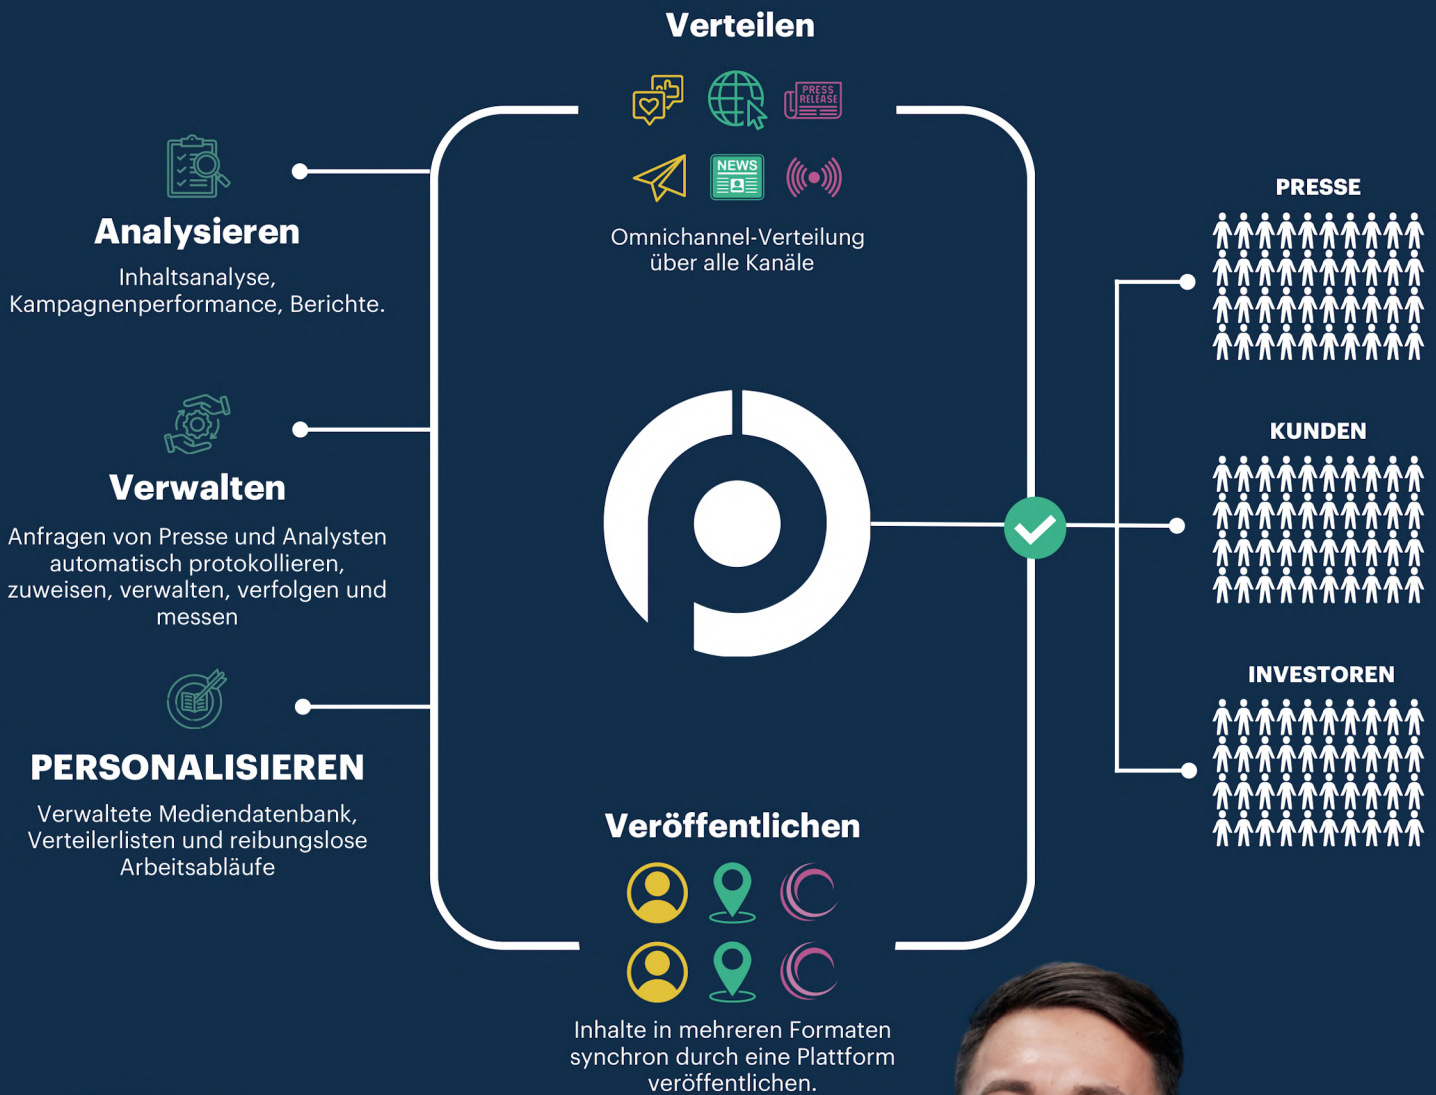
Verteilen

PRESS RELEASE

NEWS

Omnichannel-Verteilung über alle Kanäle

Analysieren

Inhaltsanalyse, Kampagnenperformance, Berichte.

Verwalten

Anfragen von Presse und Analysten automatisch protokollieren, zuweisen, verwalten, verfolgen und messen

PERSONALISIEREN

Verwaltete Mediendatenbank, Verteilerlisten und reibungslose Arbeitsabläufe

PRESSE

KUNDEN

INVESTOREN

Veröffentlichen

Inhalte in mehreren Formaten synchron durch eine Plattform veröffentlichen.